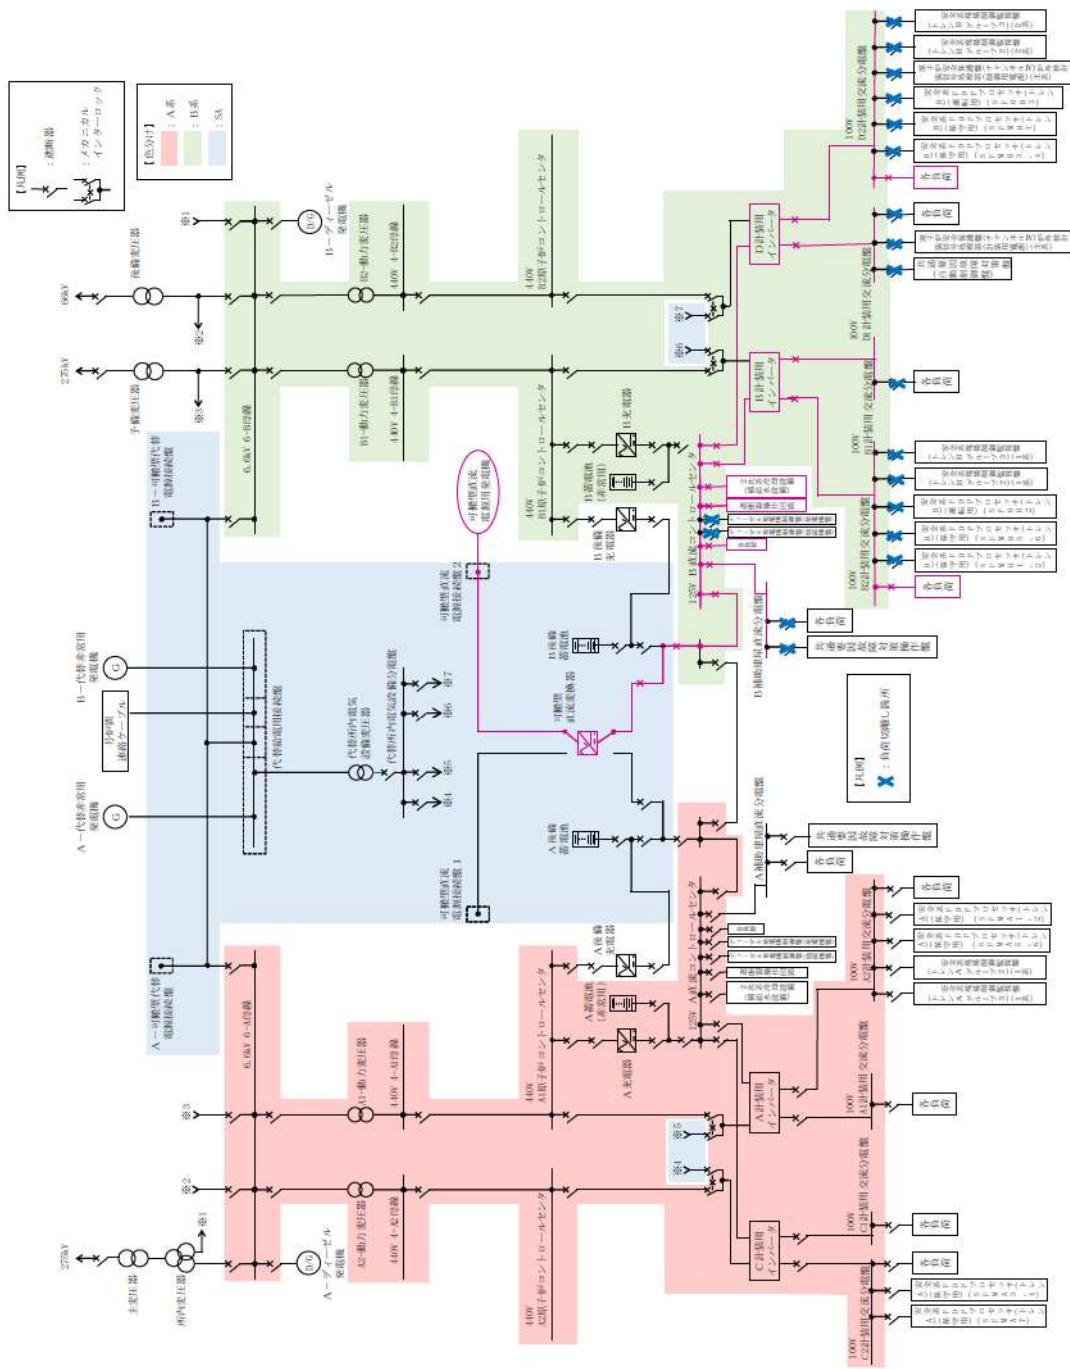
【凡例】
：遮断器
：メカニカルインターロック

【色分け】
：A系
：B系
：SA

66kV
275kV
予備変圧器
主変圧器
所内変圧器
275kV

※1
※2
※3
※1
※2
※3

B－ディーゼル発電機
A－ディーゼル発電機

B2－動力変圧器
B1－動力変圧器
A1－動力変圧器
A2－動力変圧器

440V 4-B2母線
440V 4-B1母線
440V 4-A1母線
440V 4-A2母線

6.6kV 6-B母線
6.6kV 6-A母線

440V B2原子炉コントロールセンタ
440V B1原子炉コントロールセンタ
440V A1原子炉コントロールセンタ
440V A2原子炉コントロールセンタ

B－可搬型代替電源接続盤
A－可搬型代替電源接続盤

B－代替非常用発電機
A－代替非常用発電機

号炉間連絡ケーブル

代替所内電気設備変圧器
代替所内電気設備分電盤
代替所内電気設備

※4
※5
※6
※7

可搬型直流電源接続盤2
可搬型直流電源接続盤1

可搬型直流電源用発電機

可搬型直流変換器

B充電器
B蓄電池（非常用）
B後備充電器
B後備蓄電池
A充電器
A蓄電池（非常用）
A後備充電器
A後備蓄電池

125V B直流コントロールセンタ
125V A直流コントロールセンタ

B補助建屋直流分電盤
A補助建屋直流分電盤

※6
※7
※4
※5

D計装用インバータ
B計装用インバータ
A計装用インバータ
C計装用インバータ

100V D2計装用交流分電盤
100V D1計装用交流分電盤
100V B1計装用交流分電盤
100V B2計装用交流分電盤
100V A1計装用交流分電盤
100V A2計装用交流分電盤
100V C1計装用交流分電盤
100V C2計装用交流分電盤

各負荷
各負荷
各負荷
各負荷
各負荷
各負荷
各負荷
各負荷
各負荷
各負荷

共通要因故障対策操作盤
共通要因故障対策操作盤

【凡例】
：負荷切離し箇所

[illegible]